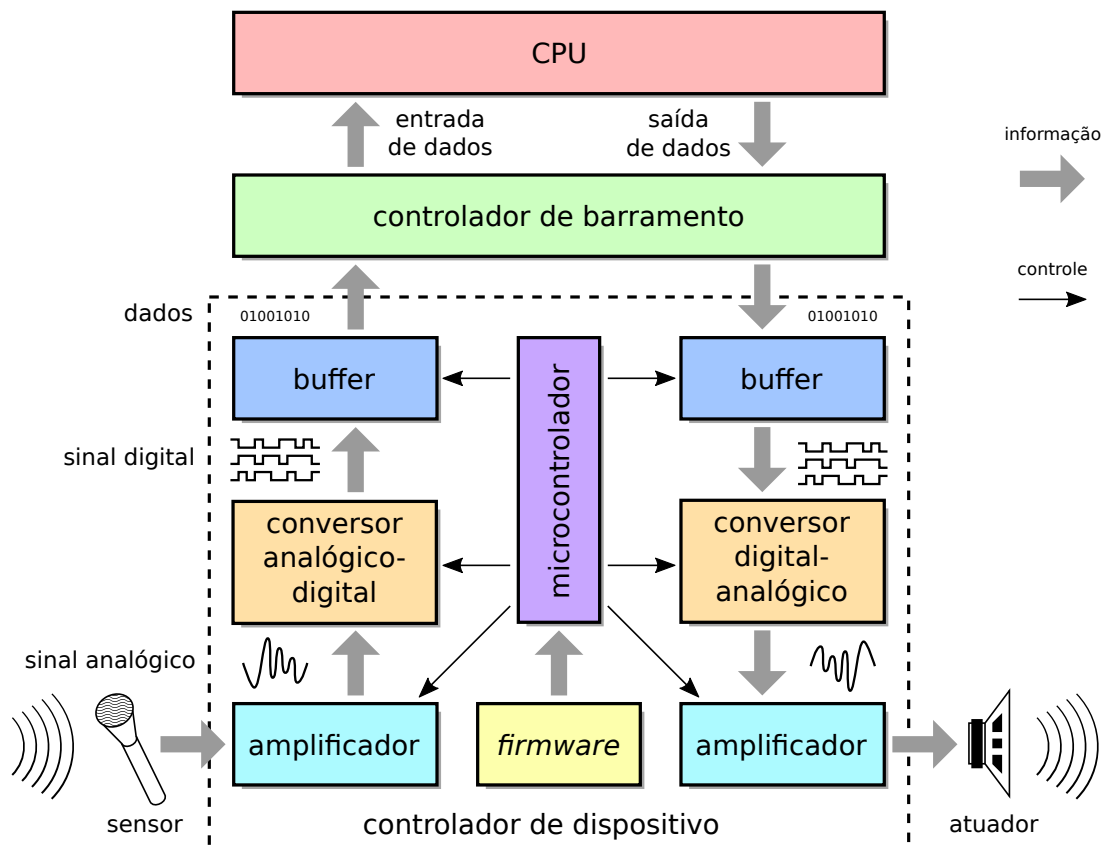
CPU

entrada de dados

saída de dados

informação

controlador de barramento

controle

dados

01001010

01001010

buffer

microcontrolador

buffer

sinal digital

conversor analógico-digital

conversor digital-analógico

sinal analógico

amplificador

*firmware*

amplificador

sensor

controlador de dispositivo

atuador